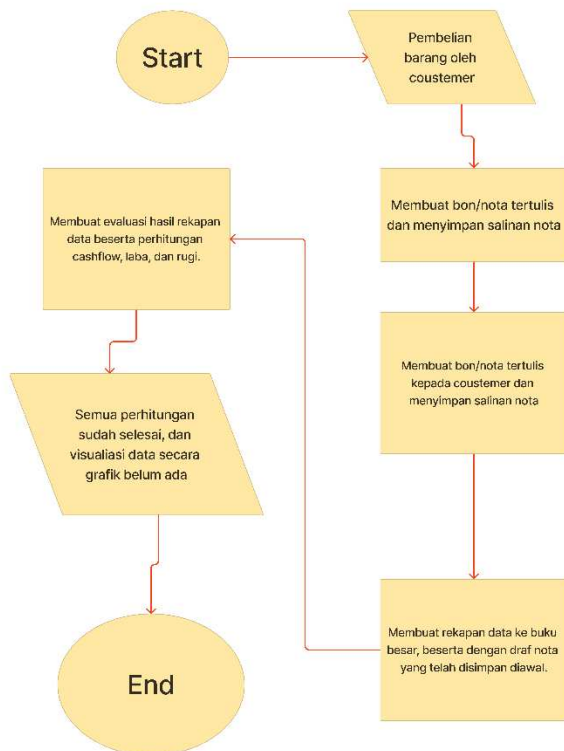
Start

Pembelian barang oleh coustemer

Membuat bon/nota tertulis dan menyimpan salinan nota

Membuat bon/nota tertulis kepada coustemer dan menyimpan salinan nota

Membuat rekapan data ke buku besar, beserta dengan draf nota yang telah disimpan diawal.

Membuat evaluasi hasil rekapan data beserta perhitungan cashflow, laba, dan rugi.

Semua perhitungan sudah selesai, dan visualiasi data secara grafik belum ada

End